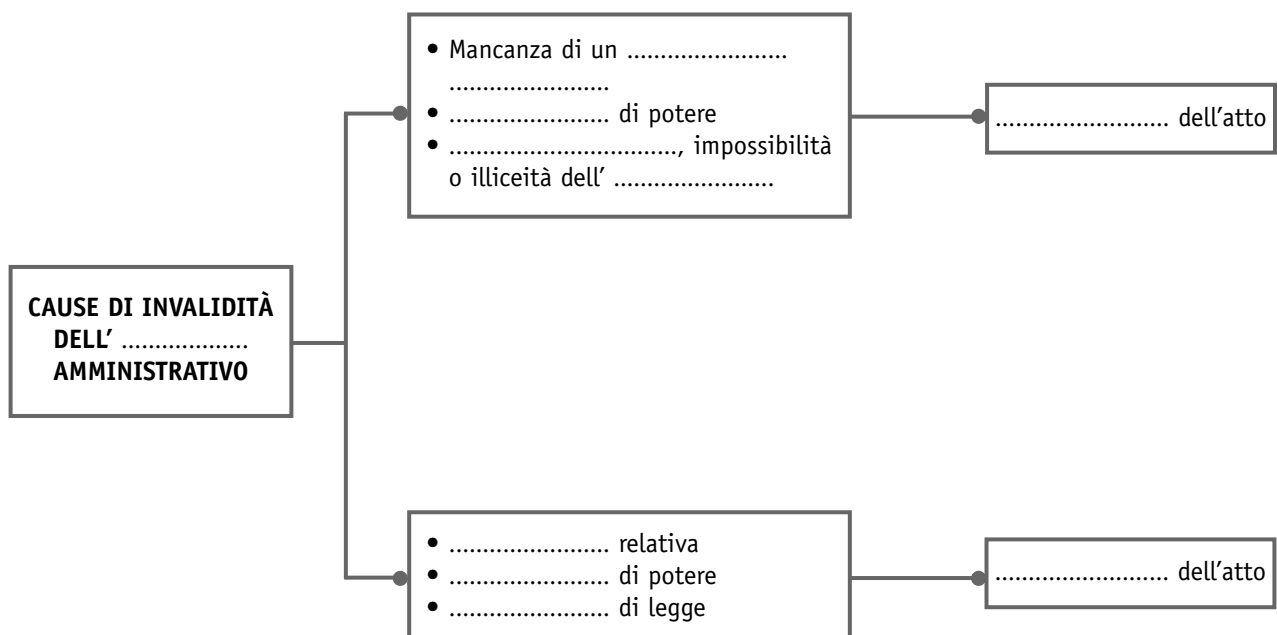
CAUSE DI INVALIDITÀ DELL' .................. AMMINISTRATIVO

• Mancanza di un ........................ ........................
• ........................ di potere
• ................................, impossibilità o illiceità dell' ........................

........................ dell'atto

• ........................ relativa
• ........................ di potere
• ........................ di legge

........................ dell'atto